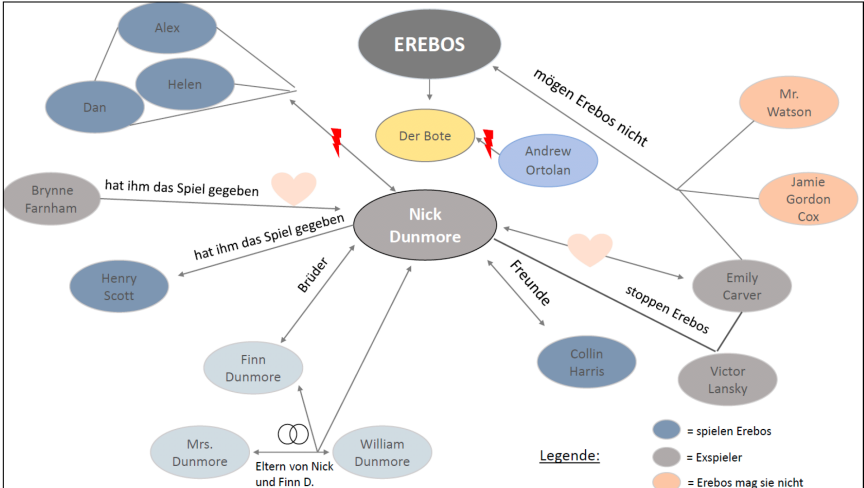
EREBOS

Alex

Helen

Dan

Der Bote

Andrew Ortolan

mögen Erebos nicht

Mr. Watson

Jamie Gordon Cox

Brynne Farnham

hat ihm das Spiel gegeben

Nick Dunmore

hat ihm das Spiel gegeben

Henry Scott

Brüder

Freunde

stoppen Erebos

Emily Carver

Collin Harris

Victor Lansky

Finn Dunmore

Mrs. Dunmore

William Dunmore

Eltern von Nick und Finn D.

Legende:

= spielen Erebos

= Exspieler

= Erebos mag sie nicht